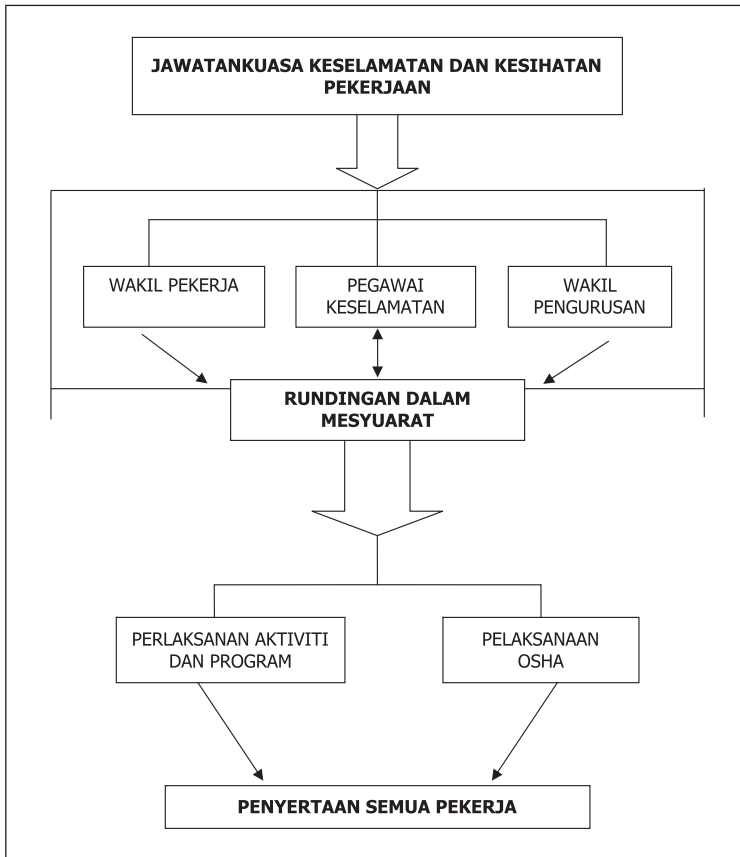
JAWATANKUASA KESELAMATAN DAN KESIHATAN PEKERJAAN

WAKIL PEKERJA

PEGAWAI KESELAMATAN

WAKIL PENGURUSAN

RUNDINGAN DALAM MESYUARAT

PERLAKSANAN AKTIVITI DAN PROGRAM

PELAKSANAAN OSHA

PENYERTAAN SEMUA PEKERJA